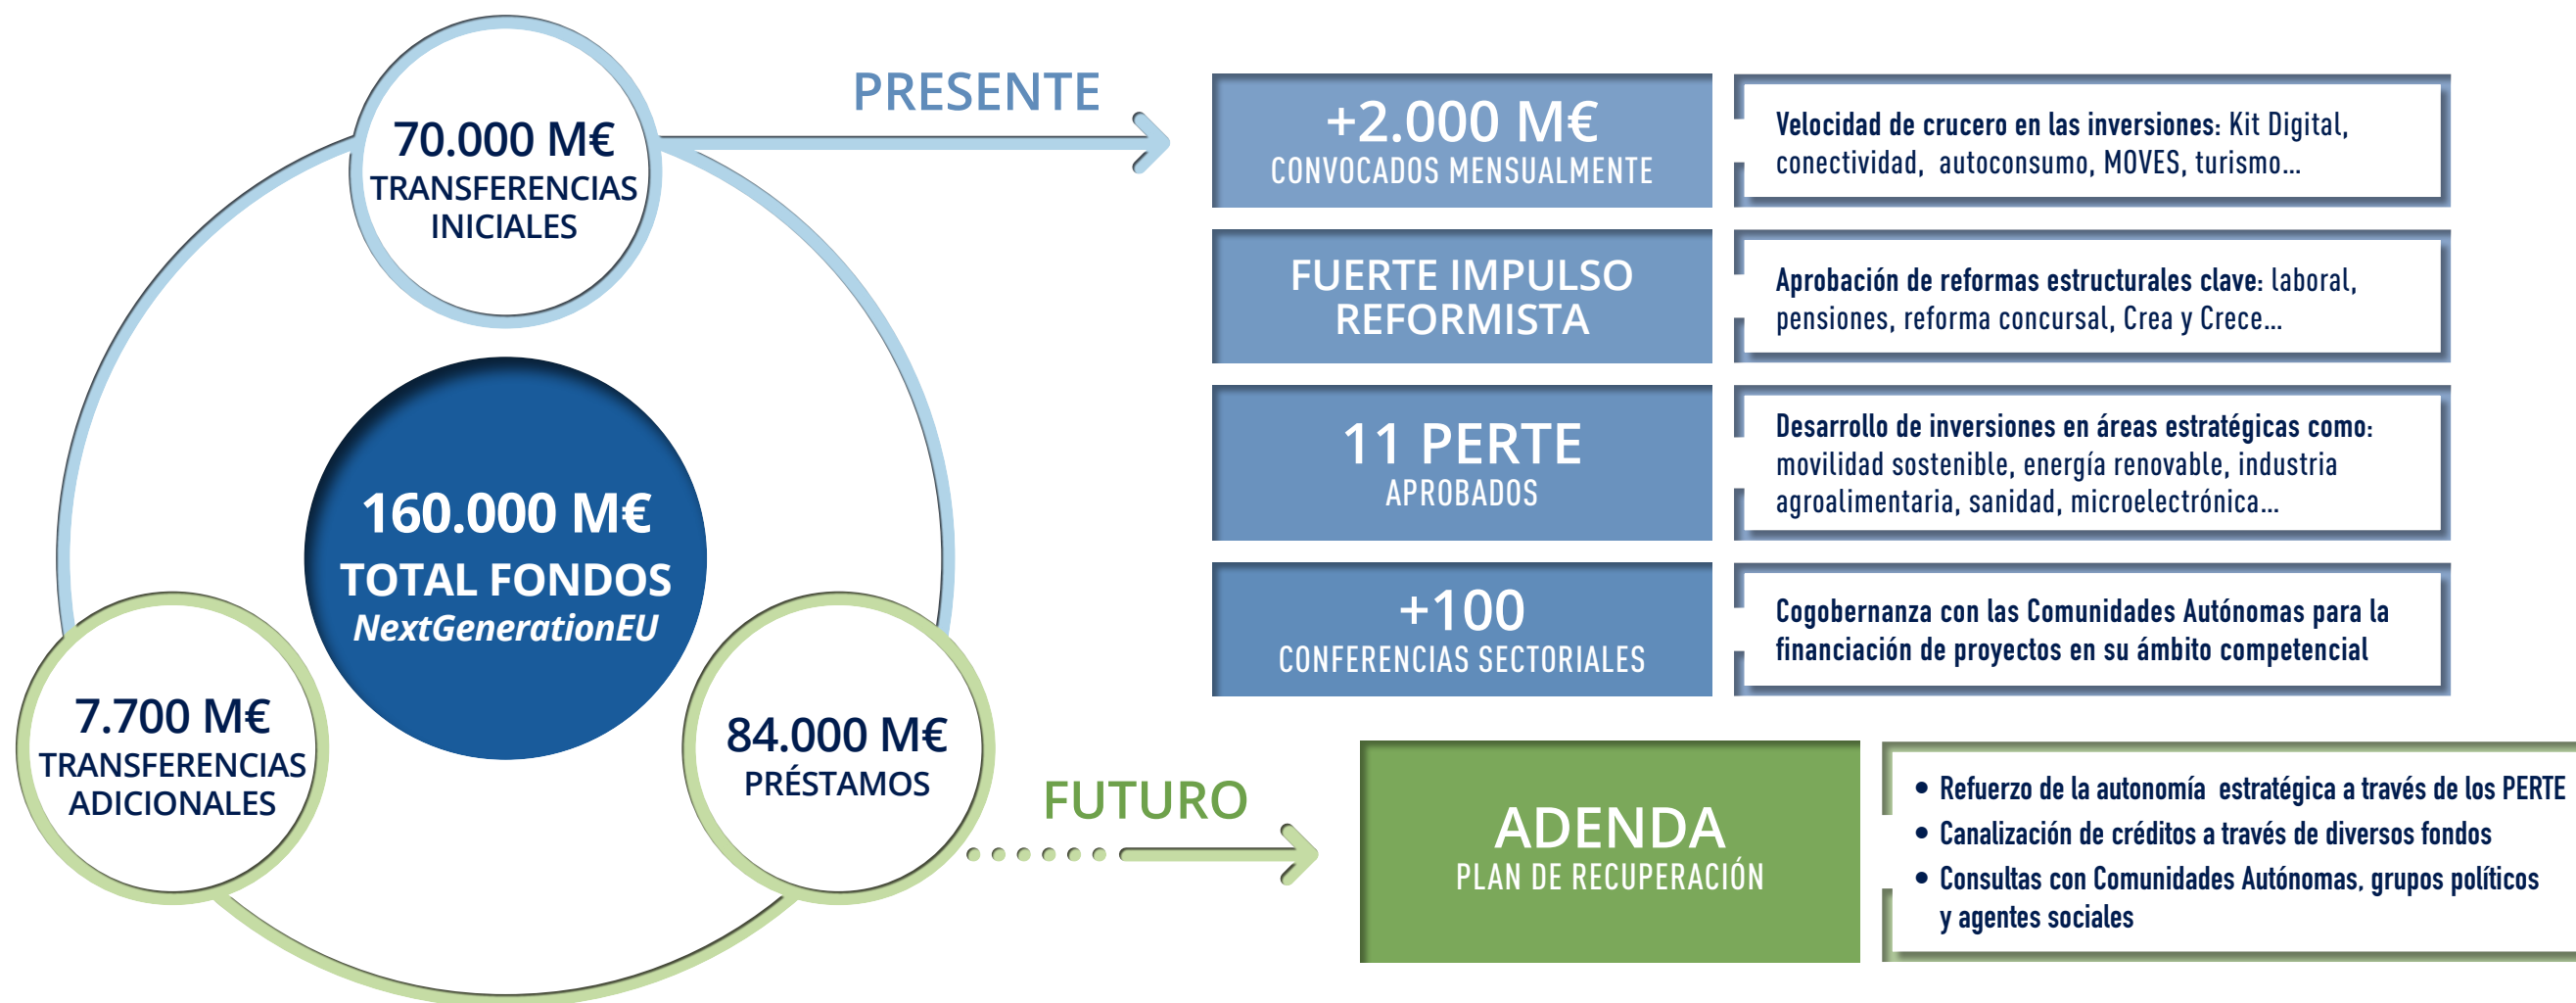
70.000 M€
TRANSFERENCIAS INICIALES

PRESENTE

160.000 M€
TOTAL FONDOS
NextGenerationEU

7.700 M€
TRANSFERENCIAS ADICIONALES

84.000 M€
PRÉSTAMOS

+2.000 M€
CONVOCADOS MENSUALMENTE

Velocidad de crucero en las inversiones: Kit Digital, conectividad, autoconsumo, MOVES, turismo…

FUERTE IMPULSO REFORMISTA

Aprobación de reformas estructurales clave: laboral, pensiones, reforma concursal, Crea y Crece…

11 PERTE
APROBADOS

Desarrollo de inversiones en áreas estratégicas como: movilidad sostenible, energía renovable, industria agroalimentaria, sanidad, microelectrónica…

+100
CONFERENCIAS SECTORIALES

Cogobernanza con las Comunidades Autónomas para la financiación de proyectos en su ámbito competencial

FUTURO

ADENDA
PLAN DE RECUPERACIÓN

• Refuerzo de la autonomía estratégica a través de los PERTE
• Canalización de créditos a través de diversos fondos
• Consultas con Comunidades Autónomas, grupos políticos y agentes sociales